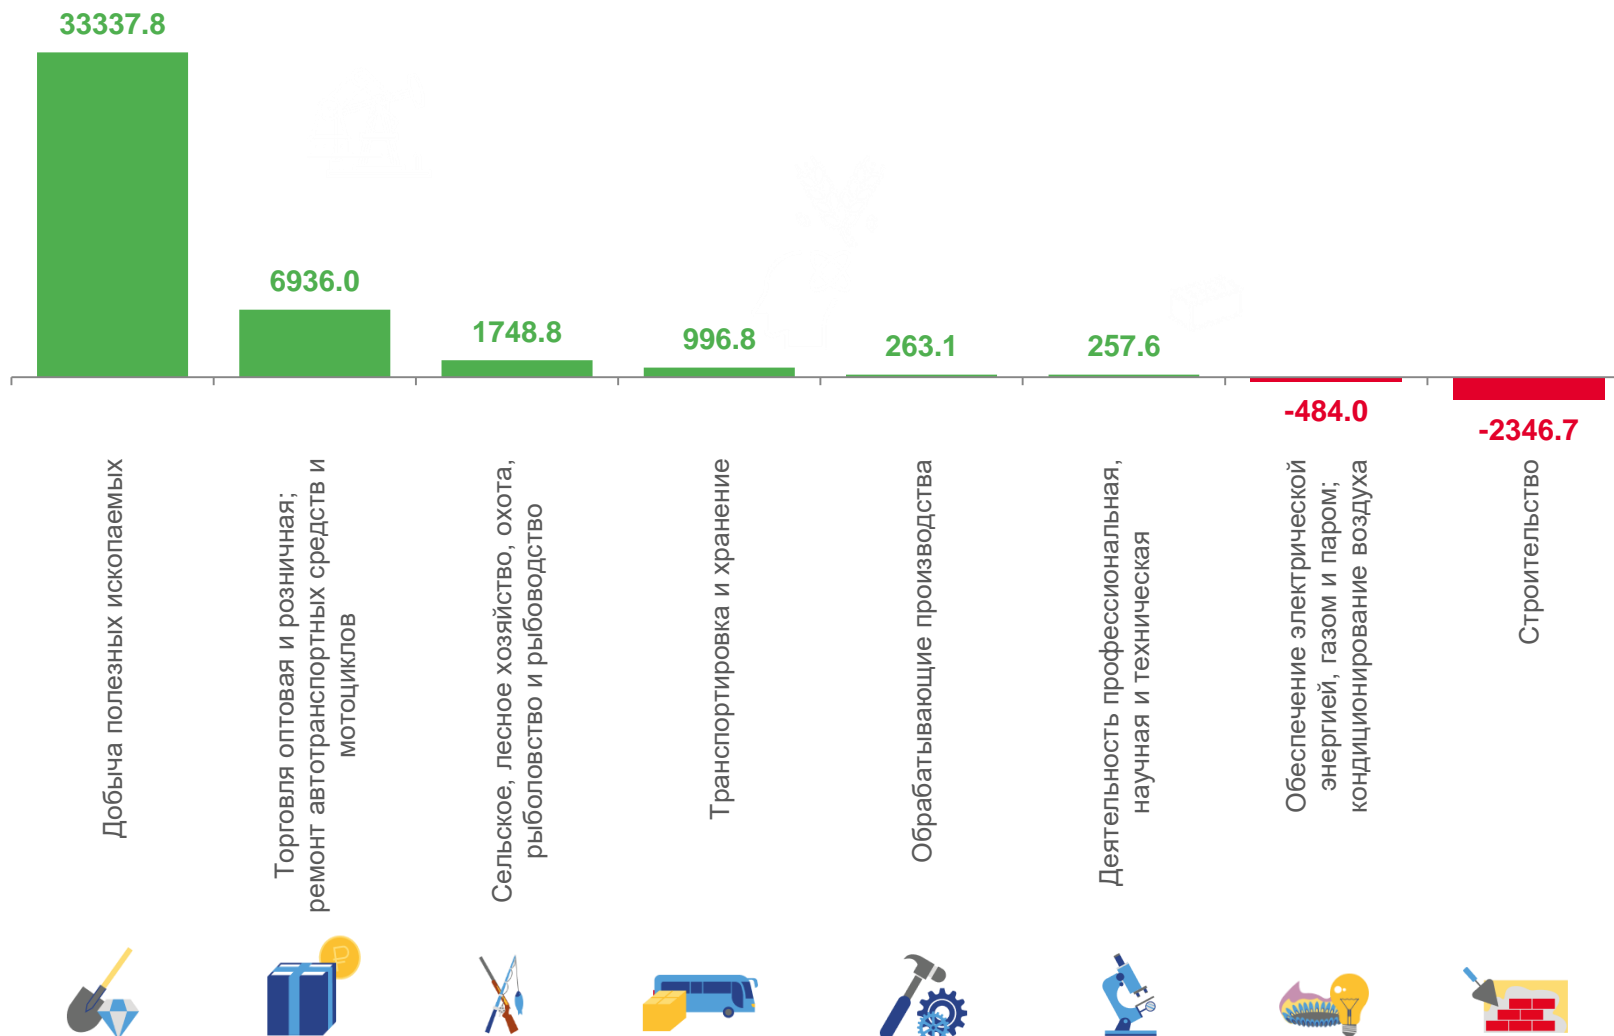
33337.8

6936.0

1748.8

996.8

263.1

257.6

-484.0

-2346.7

Добыча полезных ископаемых

Торговля оптовая и розничная; ремонт автотранспортных средств и мотоциклов

Сельское, лесное хозяйство, охота, рыболовство и рыбоводство

Транспортировка и хранение

Обрабатывающие производства

Деятельность профессиональная, научная и техническая

Обеспечение электрической энергией, газом и паром; кондиционирование воздуха

Строительство